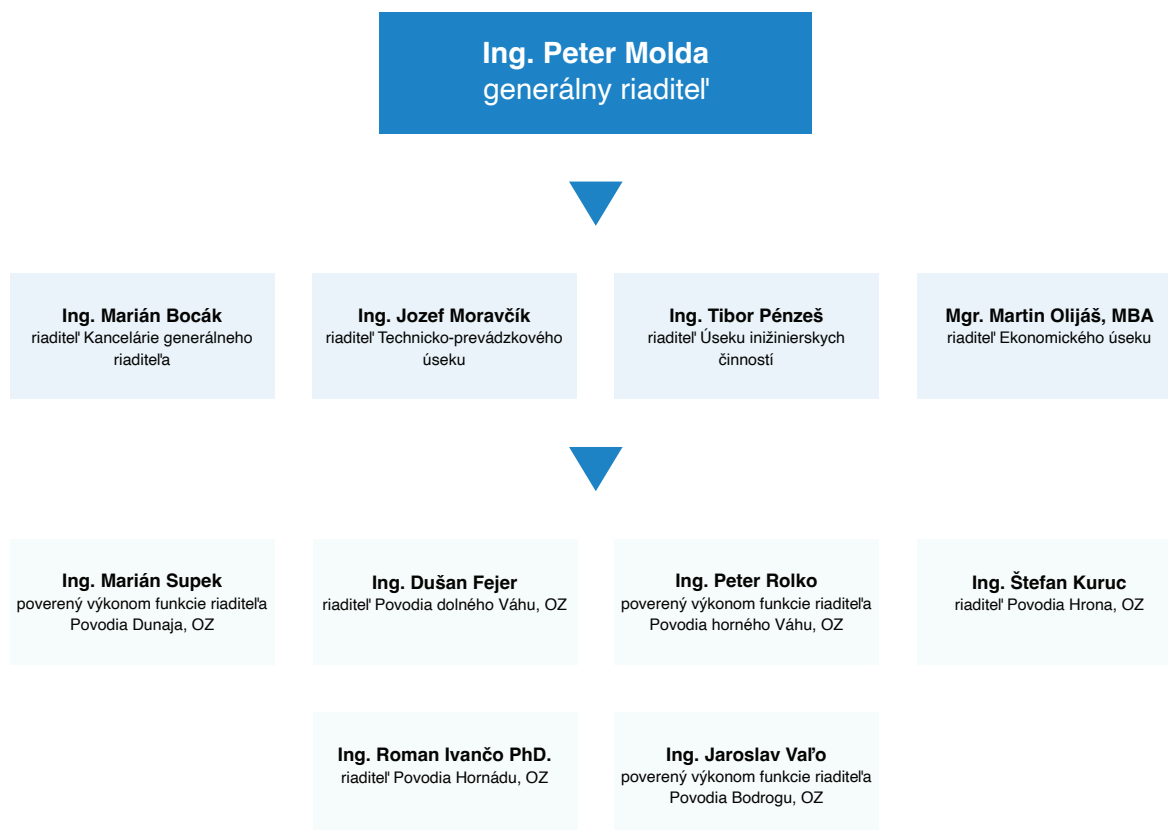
Ing. Peter Molda
generálny riaditeľ

Ing. Marián Bocák
riaditeľ Kancelárie generálneho riaditeľa

Ing. Jozef Moravčík
riaditeľ Technicko-prevádzkového úseku

Ing. Tibor Pénzeš
riaditeľ Úseku inižinierskych činností

Mgr. Martin Olijáš, MBA
riaditeľ Ekonomického úseku

Ing. Marián Supek
poverený výkonom funkcie riaditeľa Povodia Dunaja, OZ

Ing. Dušan Fejer
riaditeľ Povodia dolného Váhu, OZ

Ing. Peter Rolko
poverený výkonom funkcie riaditeľa Povodia horného Váhu, OZ

Ing. Štefan Kuruc
riaditeľ Povodia Hrona, OZ

Ing. Roman Ivančo PhD.
riaditeľ Povodia Hornádu, OZ

Ing. Jaroslav Vaľo
poverený výkonom funkcie riaditeľa Povodia Bodrogu, OZ